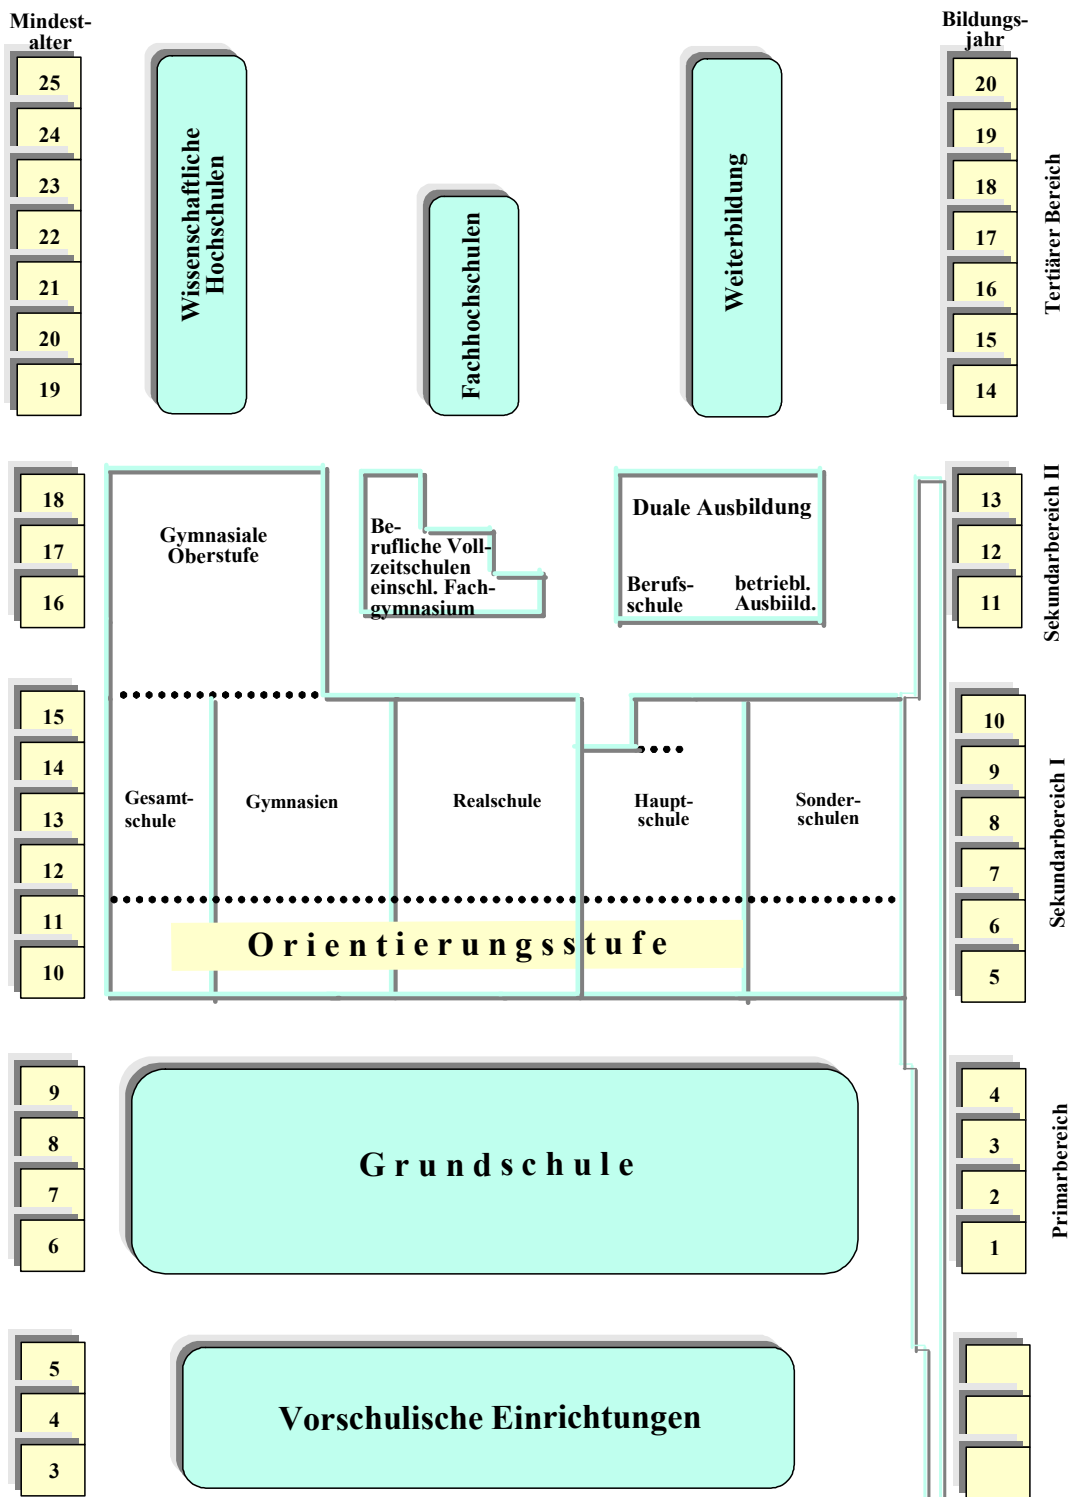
Mindestalter

25
24
23
22
21
20
19

Wissenschaftliche Hochschulen

Fachhochschulen

Weiterbildung

Bildungsjahr

20
19
18
17
16
15
14

Tertiärer Bereich

18
17
16

Gymnasiale Oberstufe

Berufliche Vollzeitschulen einschl. Fachgymnasium

Duale Ausbildung

Berufsschule

betriebl. Ausbiild.

13
12
11

Sekundarbereich II

15
14
13
12
11
10

Gesamtschule

Gymnasien

Realschule

Hauptschule

Sonderschulen

Orientierungsstufe

10
9
8
7
6
5

Sekundarbereich I

9
8
7
6

Grundschule

4
3
2
1

Primarbereich

5
4
3

Vorschulische Einrichtungen